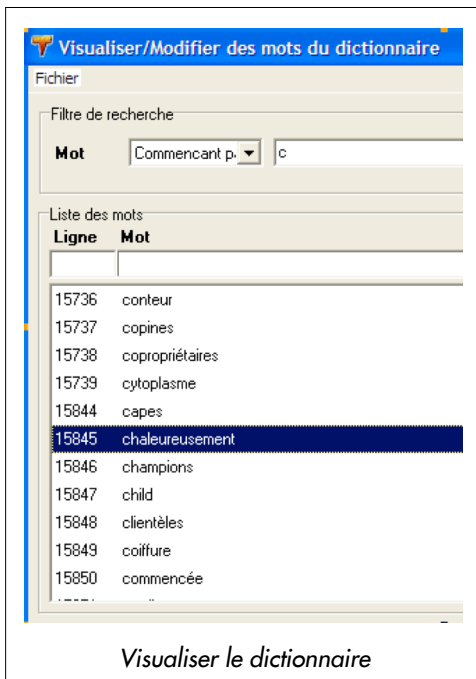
Visualiser/Modifier des mots du dictionnaire

Fichier

Filtre de recherche

Mot Commencant p. c

Liste des mots

| Ligne | Mot |
|---|---|
| 15736 | conteur |
| 15737 | copines |
| 15738 | copropriétaires |
| 15739 | cytoplasme |
| 15844 | capes |
| 15845 | chaleureusement |
| 15846 | champions |
| 15847 | child |
| 15848 | clientèles |
| 15849 | coiffure |
| 15850 | commencée |
| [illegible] | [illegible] |

Visualiser le dictionnaire